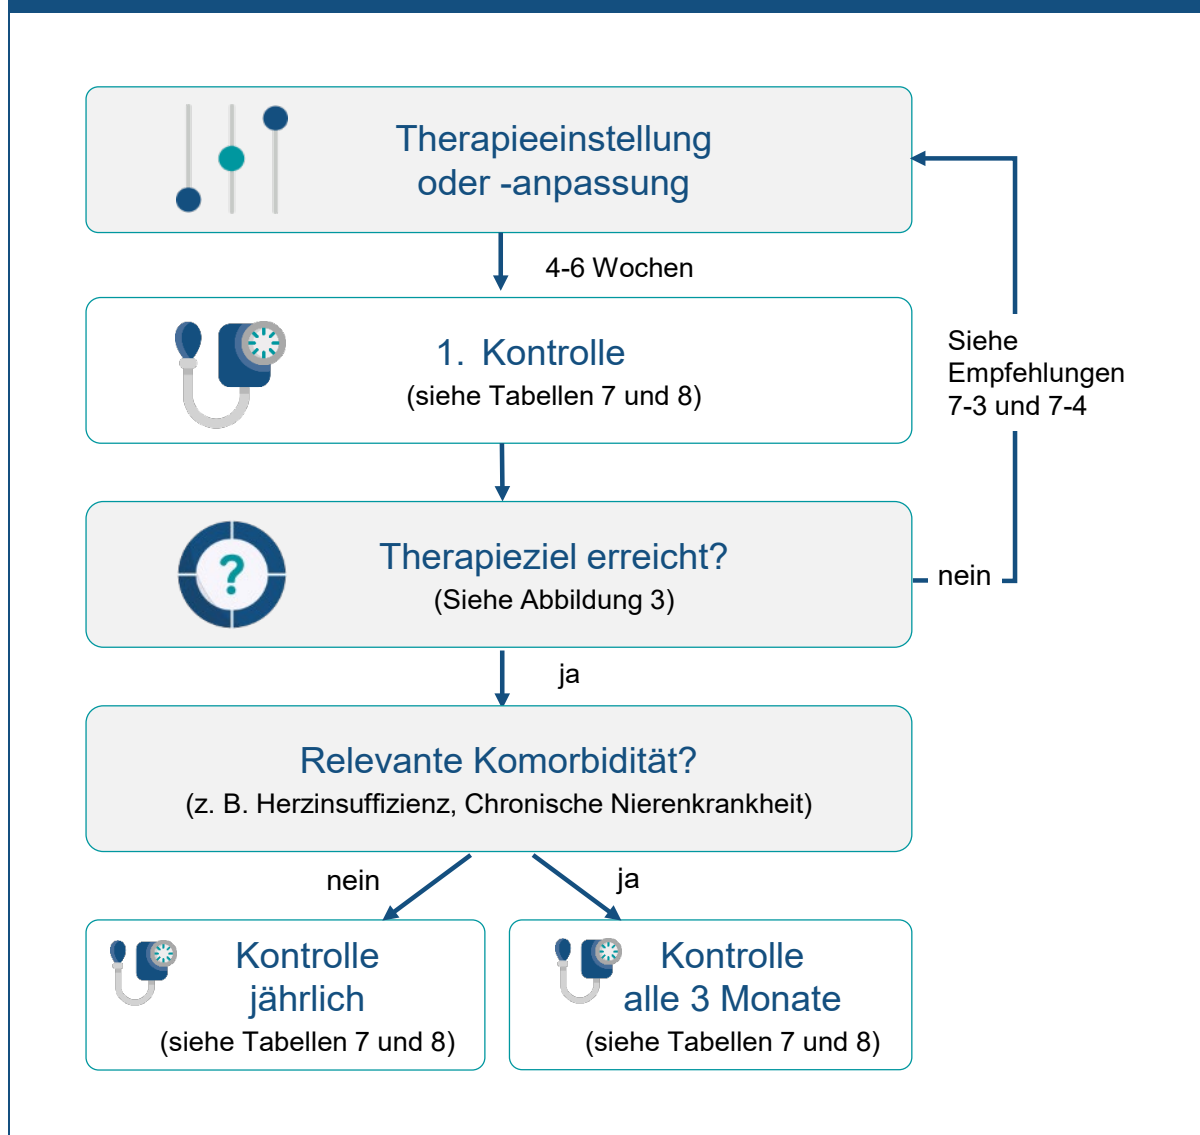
Therapieeinstellung oder -anpassung

4-6 Wochen

1. Kontrolle
(siehe Tabellen 7 und 8)

Siehe Empfehlungen 7-3 und 7-4

Therapieziel erreicht?
(Siehe Abbildung 3)

nein

ja

Relevante Komorbidität?
(z. B. Herzinsuffizienz, Chronische Nierenkrankheit)

nein

ja

Kontrolle jährlich
(siehe Tabellen 7 und 8)

Kontrolle alle 3 Monate
(siehe Tabellen 7 und 8)